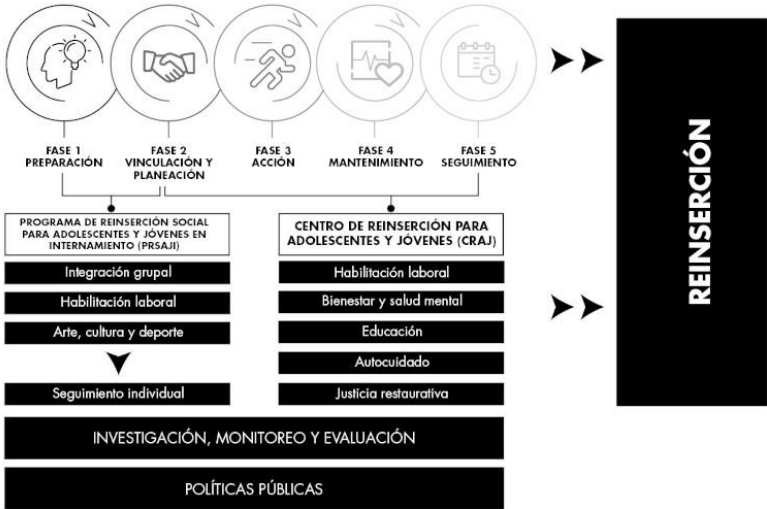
FASE 1
PREPARACIÓN

FASE 2
VINCULACIÓN Y PLANEACIÓN

FASE 3
ACCIÓN

FASE 4
MANTENIMIENTO

FASE 5
SEGUIMIENTO

PROGRAMA DE REINSERCIÓN SOCIAL PARA ADOLESCENTES Y JÓVENES EN INTERNAMIENTO (PRSAJI)

Integración grupal

Habilitación laboral

Arte, cultura y deporte

Seguimiento individual

CENTRO DE REINSERCIÓN PARA ADOLESCENTES Y JÓVENES (CRAJ)

Habilitación laboral

Bienestar y salud mental

Educación

Autocuidado

Justicia restaurativa

INVESTIGACIÓN, MONITOREO Y EVALUACIÓN

POLÍTICAS PÚBLICAS

REINSERCIÓN